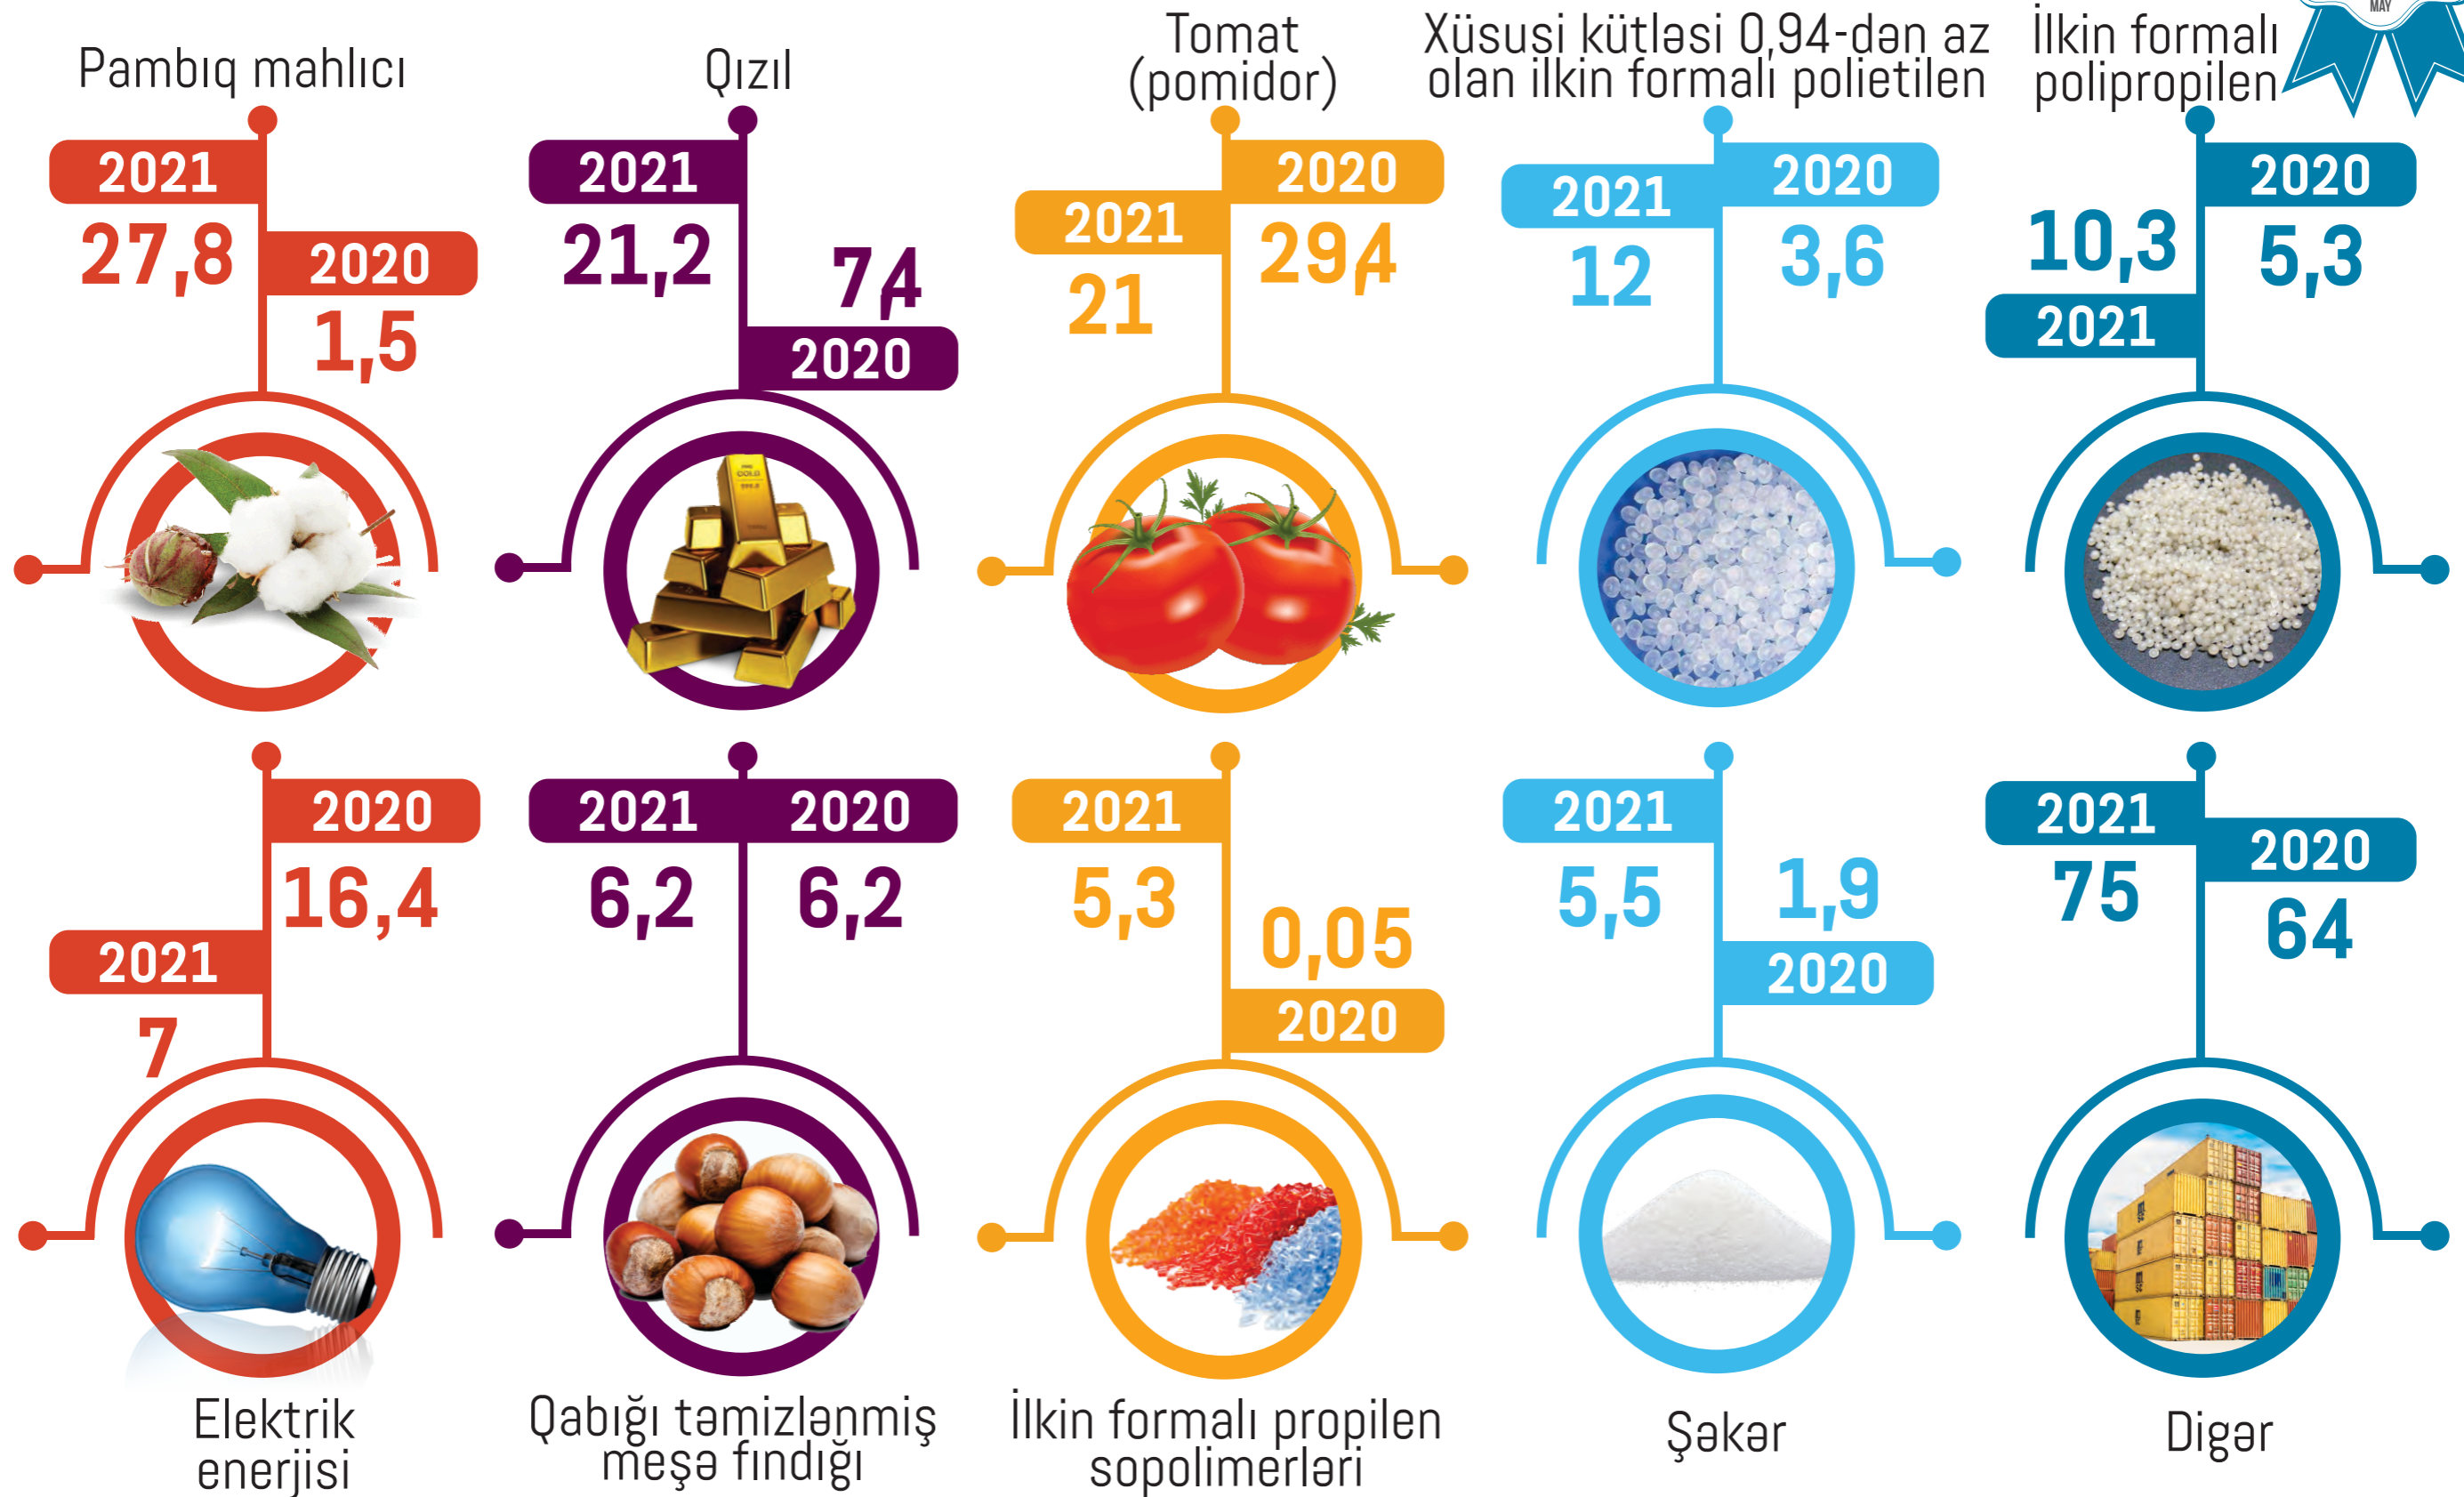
Pambıq mahlıcı
2021
27,8
2020
1,5

Qızıl
2021
21,2
7,4
2020

Tomat (pomidor)
2020
2021
29,4
21

Xüsusi kütləsi 0,94-dən az olan ilkin formalı polietilen
2021
2020
12
3,6

İlkin formalı polipropilen
2020
10,3
5,3
2021

MAY

2020
16,4
2021
7
Elektrik enerjisi

2021
2020
6,2
6,2
Qabığı təmizlənmiş meşə fındığı

2021
5,3
0,05
2020
İlkin formalı propilen sopolimerləri

2021
5,5
1,9
2020
Şəkər

2021
2020
75
64
Digər